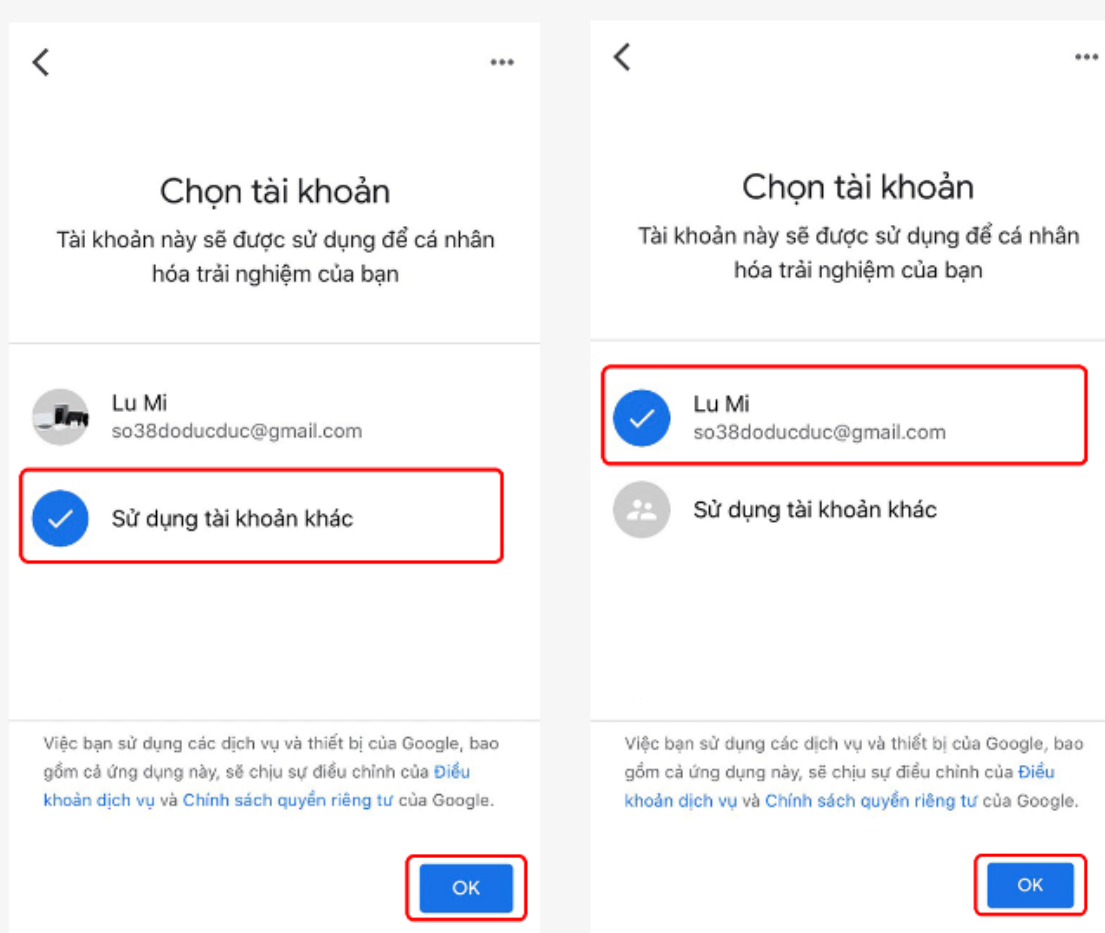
Chọn tài khoản

Tài khoản này sẽ được sử dụng để cá nhân hóa trải nghiệm của bạn

Lu Mi
so38doducduc@gmail.com

Sử dụng tài khoản khác

Việc bạn sử dụng các dịch vụ và thiết bị của Google, bao gồm cả ứng dụng này, sẽ chịu sự điều chỉnh của Điều khoản dịch vụ và Chính sách quyền riêng tư của Google.

OK

Chọn tài khoản

Tài khoản này sẽ được sử dụng để cá nhân hóa trải nghiệm của bạn

Lu Mi
so38doducduc@gmail.com

Sử dụng tài khoản khác

Việc bạn sử dụng các dịch vụ và thiết bị của Google, bao gồm cả ứng dụng này, sẽ chịu sự điều chỉnh của Điều khoản dịch vụ và Chính sách quyền riêng tư của Google.

OK